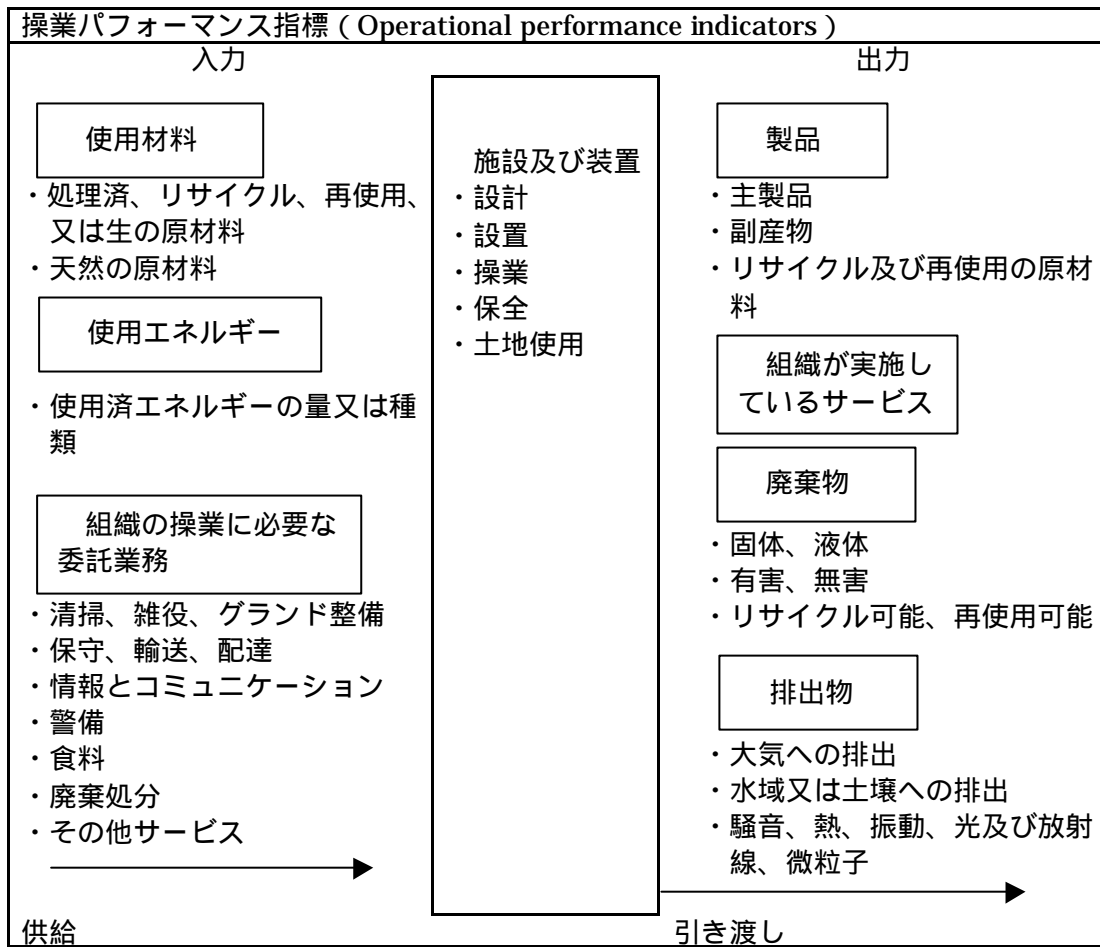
操業パフォーマンス指標（Operational performance indicators）

入力

使用材料

・処理済、リサイクル、再使用、又は生の原材料
・天然の原材料

使用エネルギー

・使用済エネルギーの量又は種類

組織の操業に必要な委託業務

・清掃、雑役、グランド整備
・保守、輸送、配達
・情報とコミュニケーション
・警備
・食料
・廃棄処分
・その他サービス

供給

施設及び装置
・設計
・設置
・操業
・保全
・土地使用

出力

製品

・主製品
・副産物
・リサイクル及び再使用の原材料

組織が実施しているサービス

廃棄物

・固体、液体
・有害、無害
・リサイクル可能、再使用可能

排出物

・大気への排出
・水域又は土壌への排出
・騒音、熱、振動、光及び放射線、微粒子

引き渡し